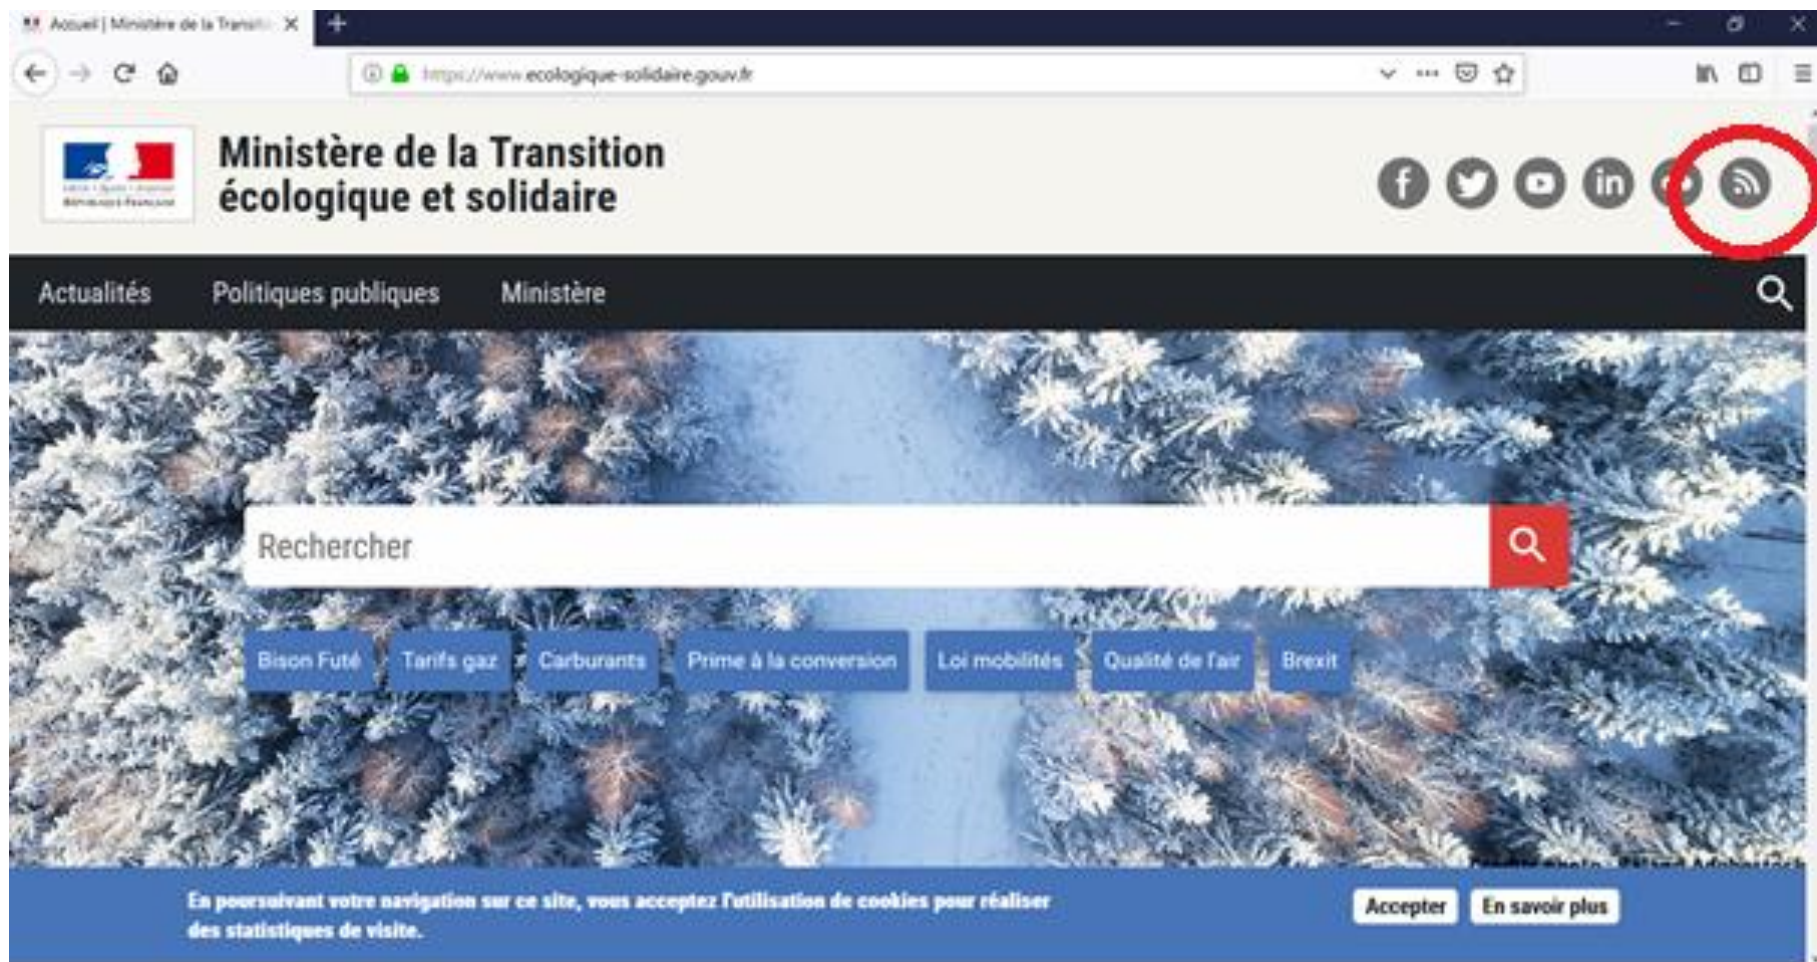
Accueil | Ministère de la Transiti

https://www.ecologique-solidaire.gouv.fr

Liberté • Égalité • Fraternité
RÉPUBLIQUE FRANÇAISE

Ministère de la Transition écologique et solidaire

Actualités Politiques publiques Ministère

Rechercher

Bison Futé Tarifs gaz Carburants Prime à la conversion Loi mobilités Qualité de l'air Brexit

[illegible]

En poursuivant votre navigation sur ce site, vous acceptez l'utilisation de cookies pour réaliser des statistiques de visite.

Accepter En savoir plus